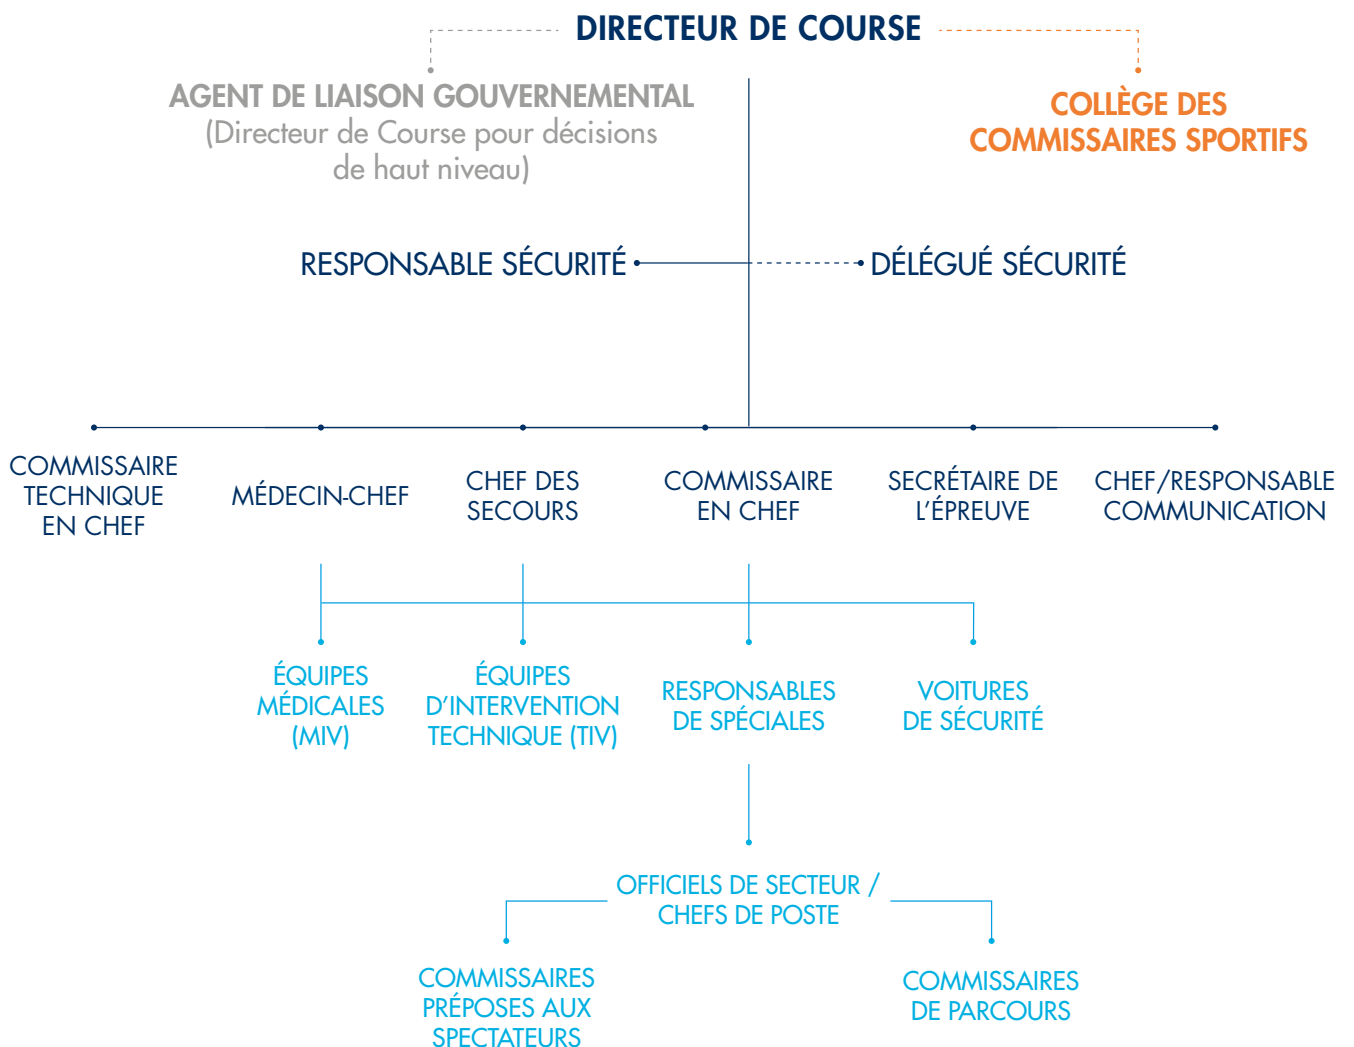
DIRECTEUR DE COURSE

AGENT DE LIAISON GOUVERNEMENTAL
(Directeur de Course pour décisions de haut niveau)

COLLÈGE DES COMMISSAIRES SPORTIFS

RESPONSABLE SÉCURITÉ

DÉLÉGUÉ SÉCURITÉ

COMMISSAIRE TECHNIQUE EN CHEF

MÉDECIN-CHEF

CHEF DES SECOURS

COMMISSAIRE EN CHEF

SECRÉTAIRE DE L'ÉPREUVE

CHEF/RESPONSABLE COMMUNICATION

ÉQUIPES MÉDICALES (MIV)

ÉQUIPES D'INTERVENTION TECHNIQUE (TIV)

RESPONSABLES DE SPÉCIALES

VOITURES DE SÉCURITÉ

OFFICIELS DE SECTEUR / CHEFS DE POSTE

COMMISSAIRES PRÉPOSES AUX SPECTATEURS

COMMISSAIRES DE PARCOURS